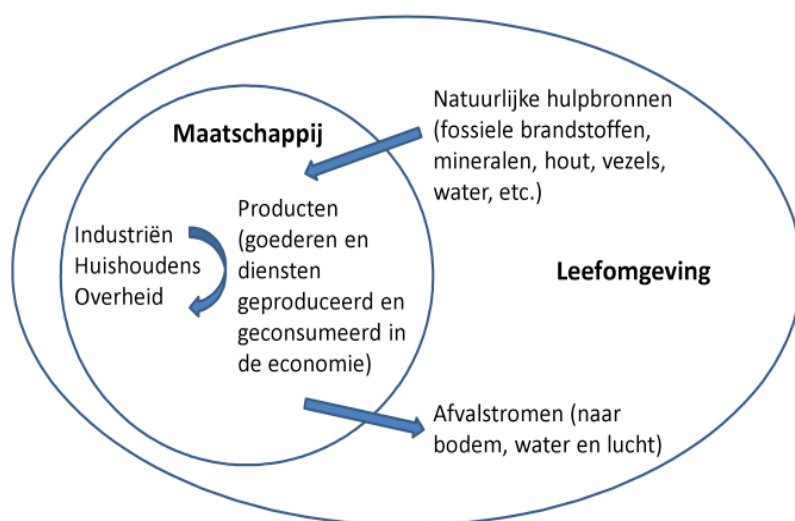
Natuurlijke hulpbronnen (fossiele brandstoffen, mineralen, hout, vezels, water, etc.)

Maatschappij

Industriën
Huishoudens
Overheid

Producten (goederen en diensten geproduceerd en geconsumeerd in de economie)

Leefomgeving

Afvalstromen (naar bodem, water en lucht)